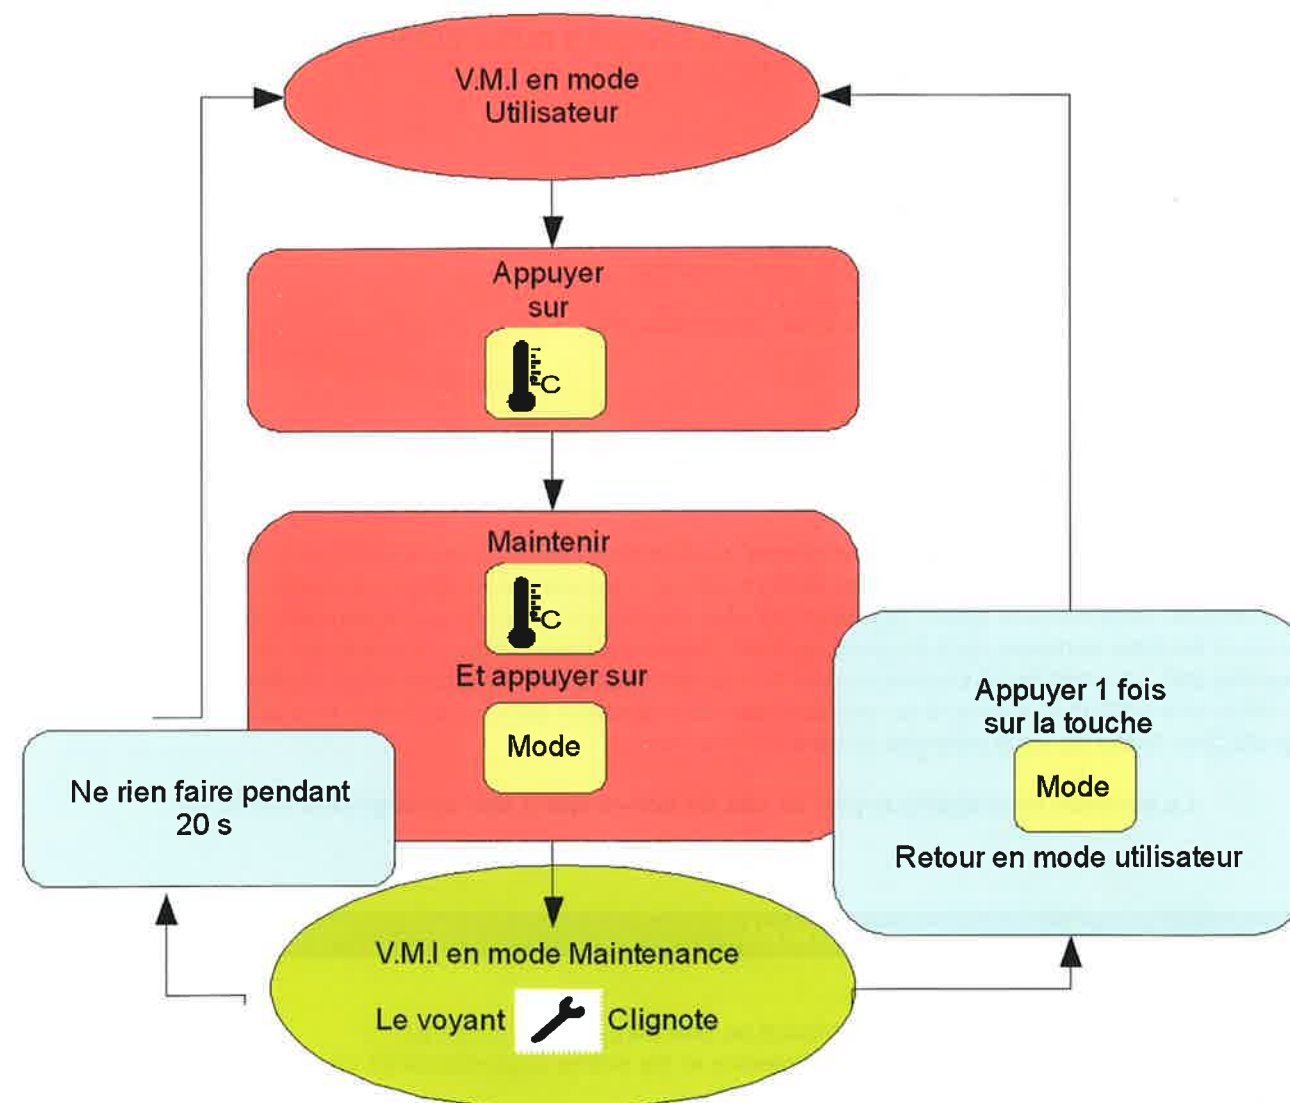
V.M.I en mode Utilisateur

Appuyer sur

C

Maintenir

C

Et appuyer sur

Mode

Ne rien faire pendant 20 s

Appuyer 1 fois sur la touche

Mode

Retour en mode utilisateur

V.M.I en mode Maintenance

Le voyant Clignote